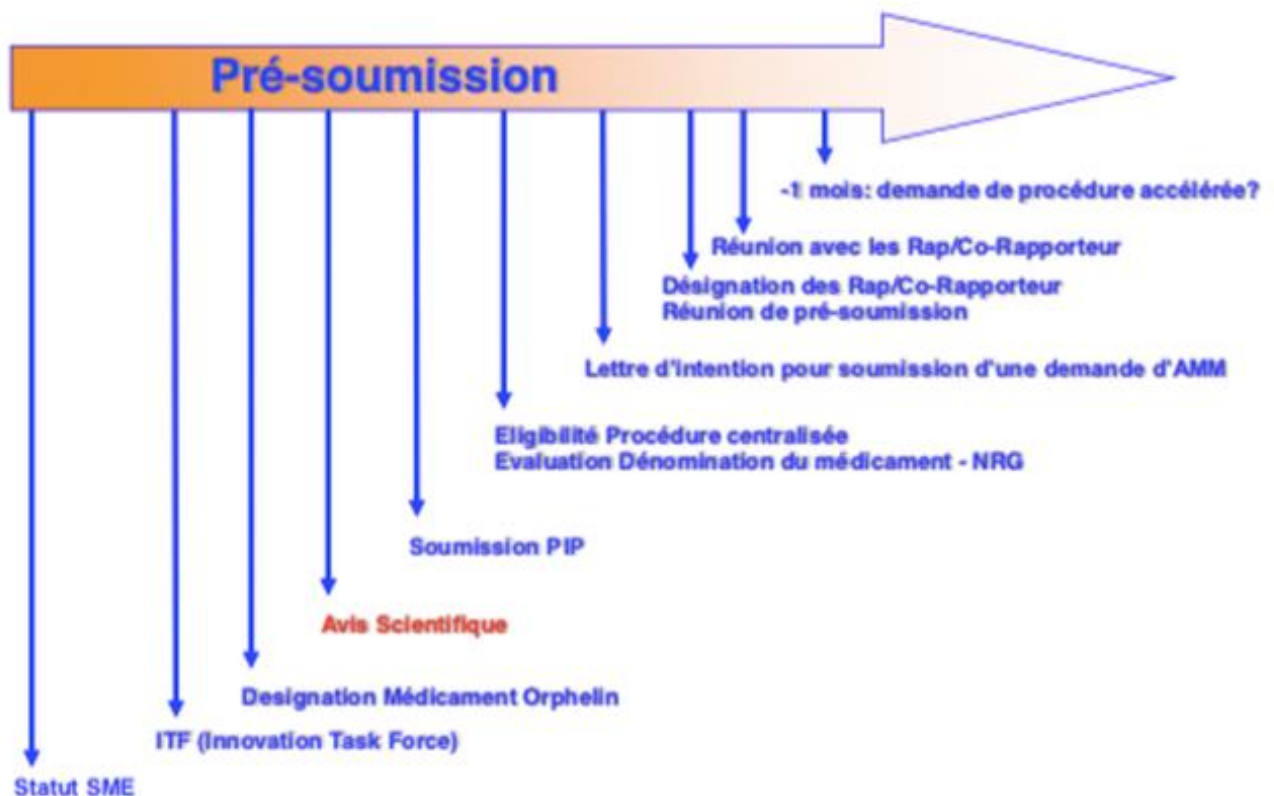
Pré-soumission

-1 mois: demande de procédure accélérée?

Réunion avec les Rap/Co-Rapporteur

Désignation des Rap/Co-Rapporteur
Réunion de pré-soumission

Lettre d'intention pour soumission d'une demande d'AMM

Eligibilité Procédure centralisée
Evaluation Dénomination du médicament - NRG

Soumission PIP

Avis Scientifique

Designation Médicament Orphelin

ITF (Innovation Task Force)

Statut SME